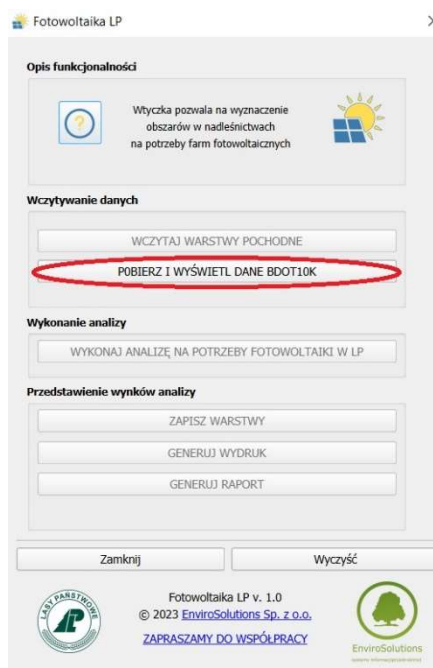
Fotowoltaika LP

Opis funkcjonalności

Wtyczka pozwala na wyznaczenie obszarów w nadleśnictwach na potrzeby farm fotowoltaicznych

Wczytywanie danych

WCZYTAJ WARSTWY POCHODNE

POBIERZ I WYŚWIETL DANE BDOT10K

Wykonanie analizy

WYKONAJ ANALIZĘ NA POTRZEBY FOTOWOLTAIKI W LP

Przedstawienie wynków analizy

ZAPISZ WARSTWY

GENERUJ WYDRUK

GENERUJ RAPORT

Zamknij

Wyczyść

LASY PAŃSTWOWE

Fotowoltaika LP v. 1.0
© 2023 EnviroSolutions Sp. z o.o.
ZAPRASZAMY DO WSPÓŁPRACY

EnviroSolutions